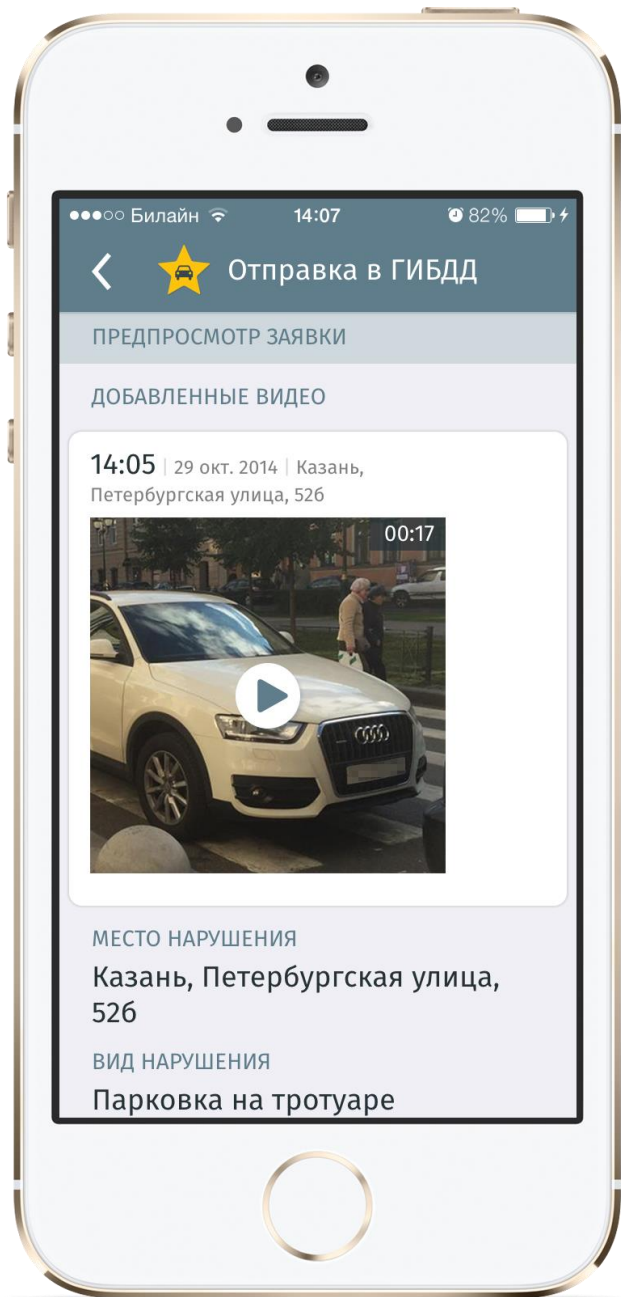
●●●○○ Билайн 14:07 82%

Отправка в ГИБДД

ПРЕДПРОСМОТР ЗАЯВКИ

ДОБАВЛЕННЫЕ ВИДЕО

14:05 | 29 окт. 2014 | Казань, Петербургская улица, 52б

00:17

МЕСТО НАРУШЕНИЯ

Казань, Петербургская улица, 52б

ВИД НАРУШЕНИЯ

Парковка на тротуаре